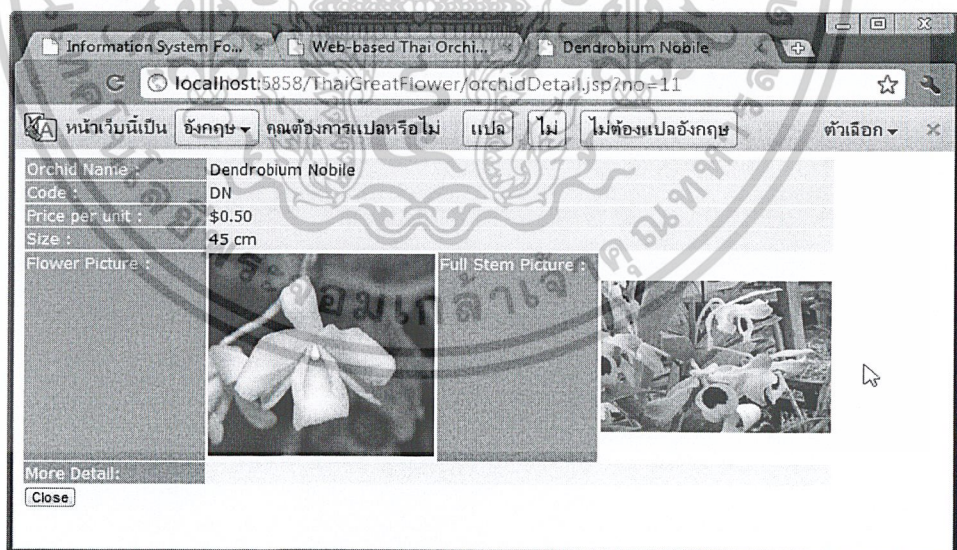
Information System Fo... × Web-based Thai Orchi... × Dendrobium Nobile ×

localhost:5858/ThaiGreatFlower/orchidDetail.jsp?no=11

หน้าเว็บนี้เป็น อังกฤษ คุณต้องการแปลหรือไม่ แปล ไม่ ไม่ต้องแปลอังกฤษ ตัวเลือก

| Orchid Name : | Dendrobium Nobile |
|---|---|
| Code : | DN |
| Price per unit : | \$0.50 |
| Size : | 45 cm |
| Flower Picture : | |
| More Detail: | |

Full Stem Picture :

Close